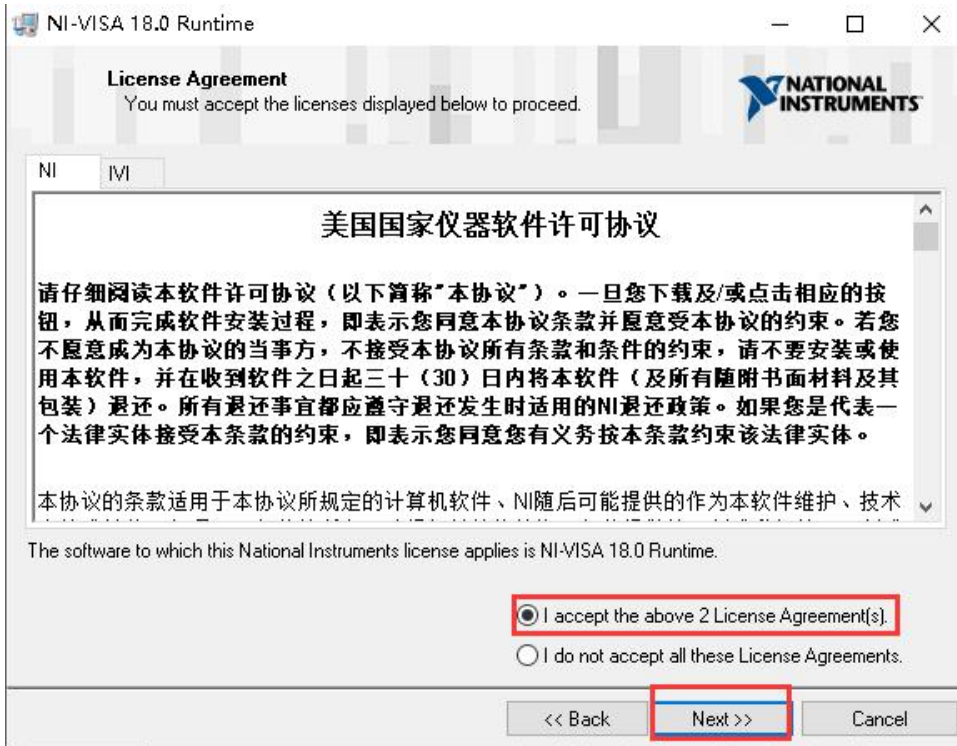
NI-VISA 18.0 Runtime

License Agreement
You must accept the licenses displayed below to proceed.

NATIONAL INSTRUMENTS

NI IVI

美国国家仪器软件许可协议

请仔细阅读本软件许可协议（以下简称"本协议"）。一旦您下载及/或点击相应的按钮，从而完成软件安装过程，即表示您同意本协议条款并愿意受本协议的约束。若您不愿意成为本协议的当事方，不接受本协议所有条款和条件的约束，请不要安装或使用本软件，并在收到软件之日起三十（30）日内将本软件（及所有随附书面材料及其包装）退还。所有退还事宜都应遵守退还发生时适用的NI退还政策。如果您是代表一个法律实体接受本条款的约束，即表示您同意您有义务按本条款约束该法律实体。

本协议的条款适用于本协议所规定的计算机软件、NI随后可能提供的作为本软件维护、技术 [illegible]

The software to which this National Instruments license applies is NI-VISA 18.0 Runtime.

I accept the above 2 License Agreement(s).
I do not accept all these License Agreements.

<< Back Next >> Cancel